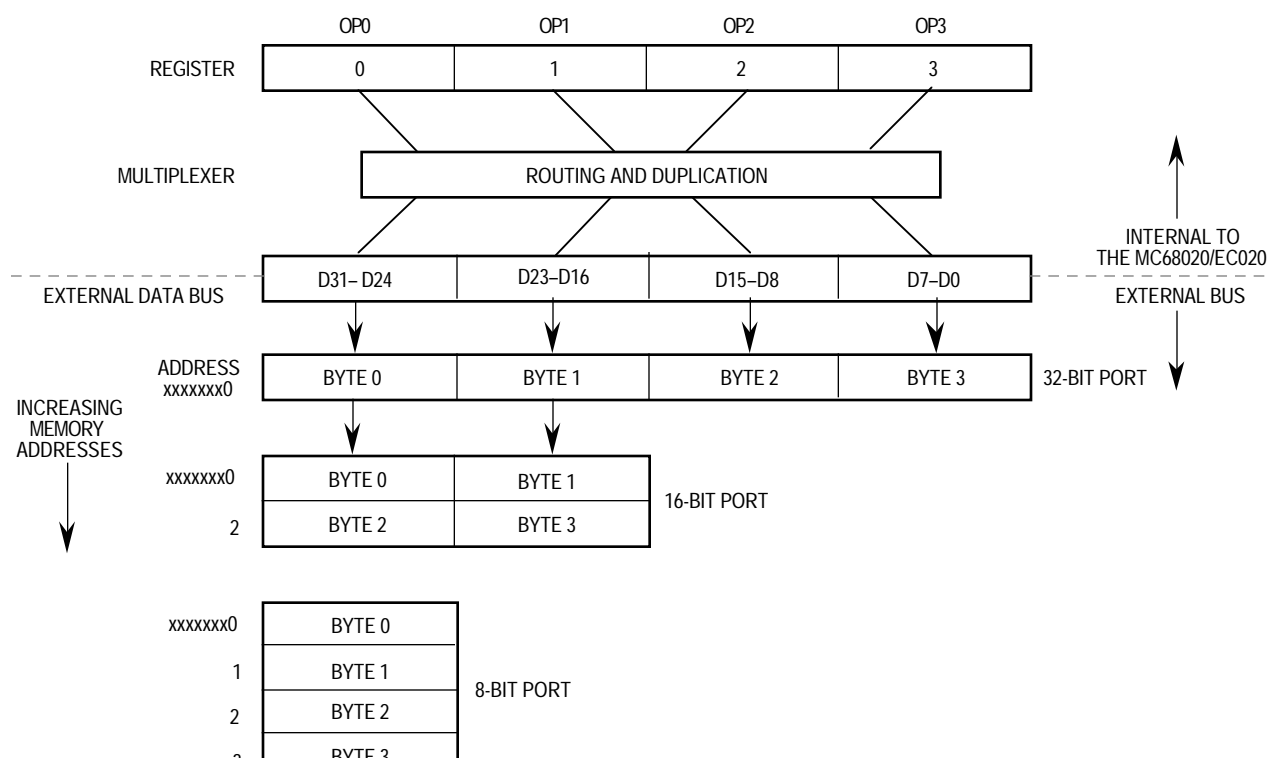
OP0 OP1 OP2 OP3

REGISTER

| 0 | 1 | 2 | 3 |
|---|---|---|---|

MULTIPLEXER

ROUTING AND DUPLICATION

INTERNAL TO THE MC68020/EC020

EXTERNAL DATA BUS

| D31– D24 | D23–D16 | D15–D8 | D7–D0 |
|---|---|---|---|

EXTERNAL BUS

ADDRESS xxxxxxx0

| BYTE 0 | BYTE 1 | BYTE 2 | BYTE 3 |
|---|---|---|---|

32-BIT PORT

INCREASING MEMORY ADDRESSES

| | | |
|---|---|---|
| xxxxxxx0 | BYTE 0 | BYTE 1 |
| 2 | BYTE 2 | BYTE 3 |

16-BIT PORT

| | |
|---|---|
| xxxxxxx0 | BYTE 0 |
| 1 | BYTE 1 |
| 2 | BYTE 2 |
| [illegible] | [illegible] |

8-BIT PORT